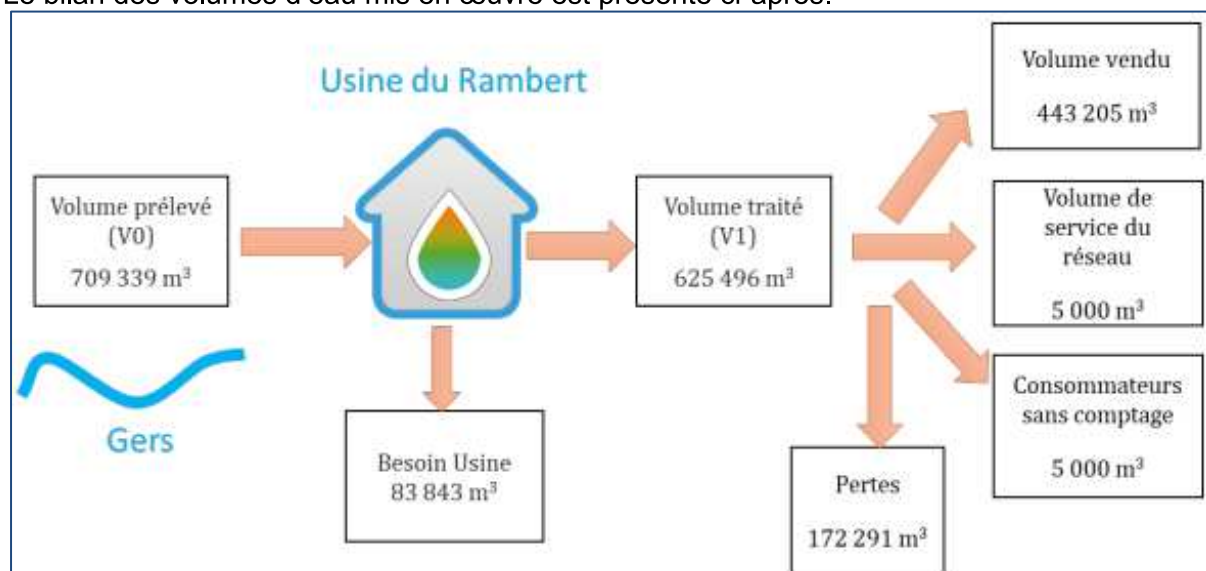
Le bilan des volumes d'eau mis en œuvre est présenté ci-après.

Usine du Rambert

Volume prélevé (V0) 709 339 m³

Gers

Besoin Usine 83 843 m³

Volume traité (V1) 625 496 m³

Volume vendu 443 205 m³

Volume de service du réseau 5 000 m³

Consommateurs sans comptage 5 000 m³

Pertes 172 291 m³